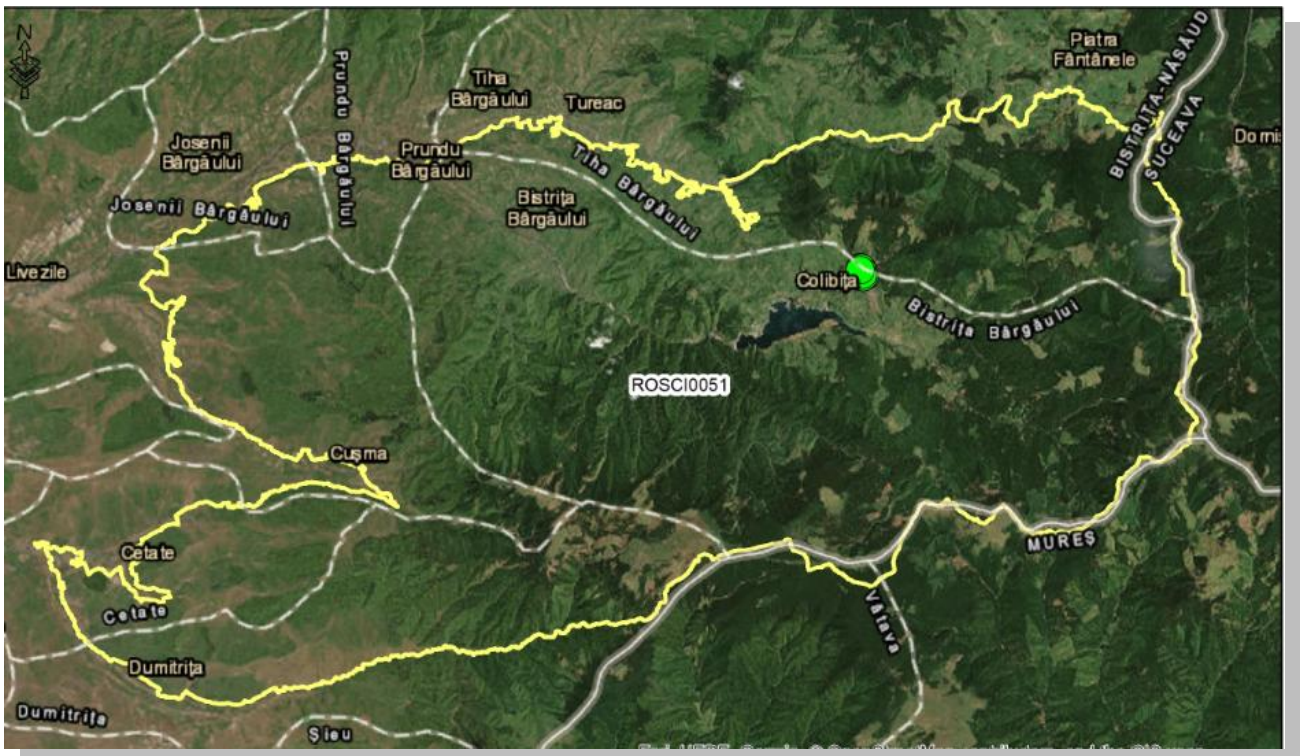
N

Prundu Bârgăului

Tiha Bârgăului

Tureac

Piatra Fântânele

Dornis

Josenii Bârgăului

Prundu Bârgăului

Tiha Bârgăului

Bistrița Bârgăului

BISTRITA-NASAUD

SUCEAVA

Josenii Bârgăului

Livezile

Colibița

Bistrița Bârgăului

ROSCI0051

Cușma

MUREȘ

Cetate

Cetate

Vătava

Dumitrița

Dumitrița

Șieu

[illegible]